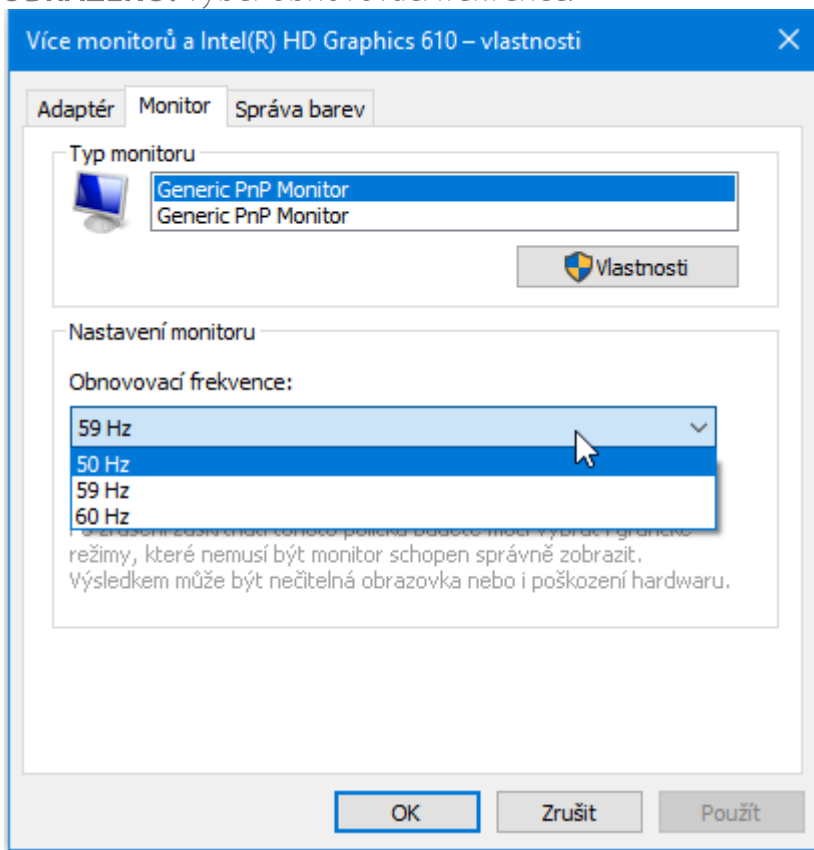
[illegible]

Více monitorů a Intel(R) HD Graphics 610 – vlastnosti

×

Adaptér

Monitor

Správa barev

Typ monitoru

Generic PnP Monitor
Generic PnP Monitor

Vlastnosti

Nastavení monitoru

Obnovovací frekvence:

59 Hz

50 Hz
59 Hz
60 Hz

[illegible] režimy, které nemusí být monitor schopen správně zobrazit. Výsledkem může být nečitelná obrazovka nebo i poškození hardwaru.

OK

Zrušit

Použít